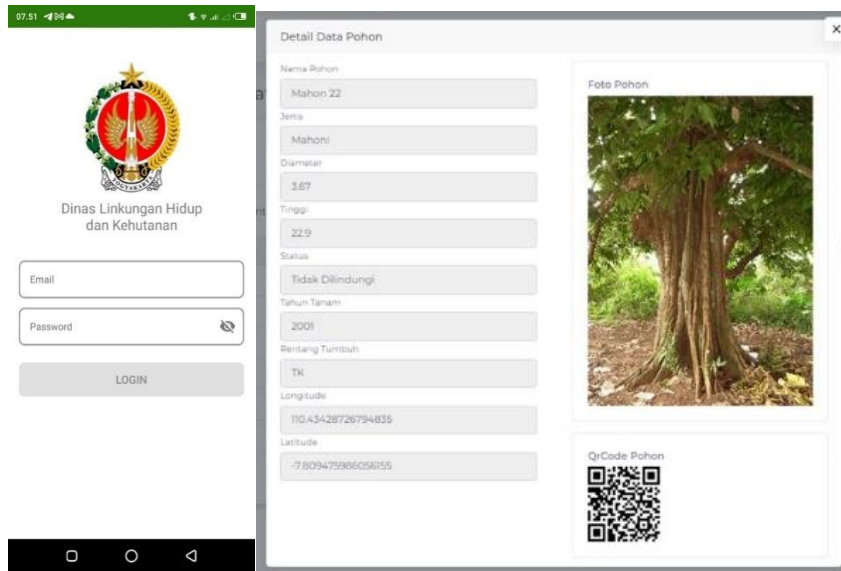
07.51

YOGYAKARTA

Dinas Linkungan Hidup dan Kehutanan

Email

Password

LOGIN

Detail Data Pohon

×

Nama Pohon

Mahon 22

Jenis

Mahoni

Diameter

3.67

Tinggi

22.9

Status

Tidak Dilindungi

Tahun Tanam

2001

Rentang Tumbuh

TK

Longitude

110.43428726794835

Latitude

-7.809475986056155

Foto Pohon

QrCode Pohon